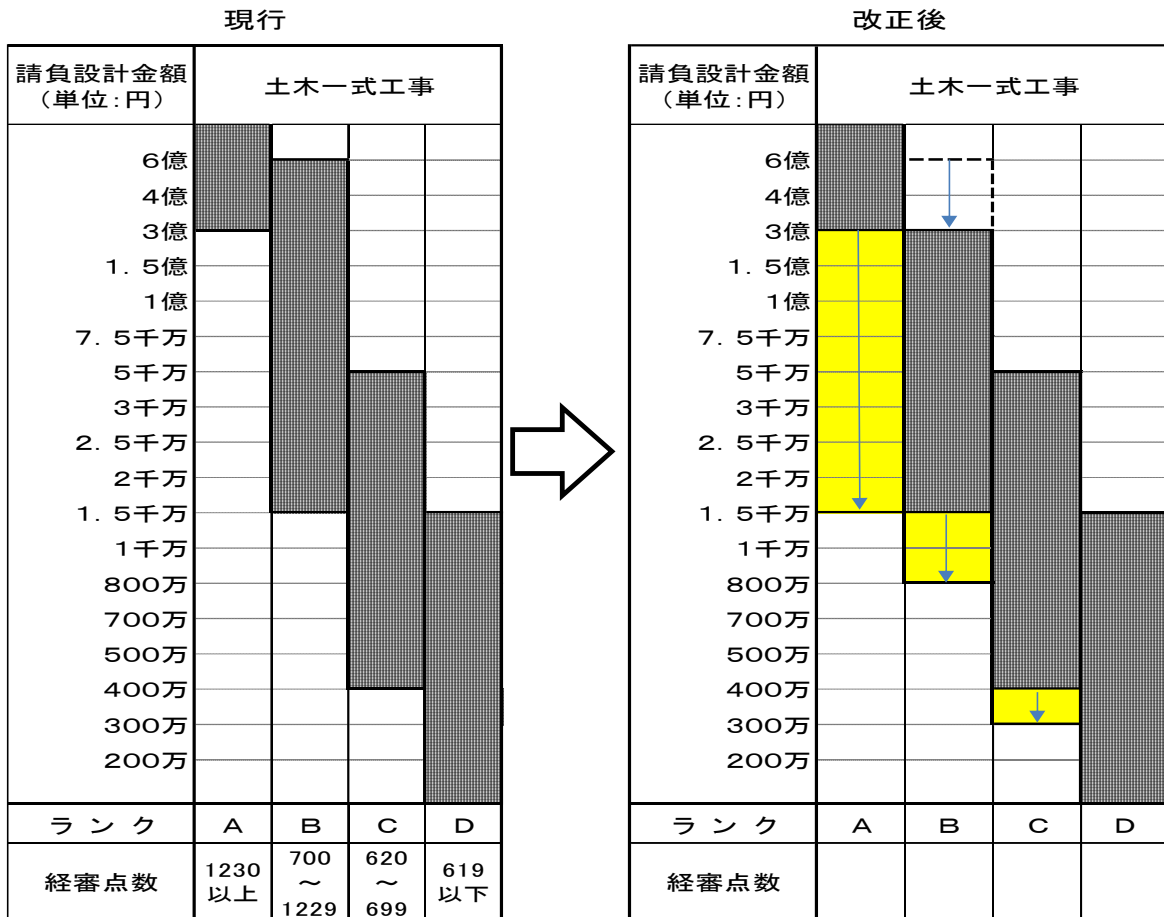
現行

| 請負設計金額（単位:円） | 土木一式工事 | | | |
|---|---|---|---|---|
| 6億 | | | | |
| 4億 | | | | |
| 3億 | | | | |
| 1．5億 | | | | |
| 1億 | | | | |
| 7．5千万 | | | | |
| 5千万 | | | | |
| 3千万 | | | | |
| 2．5千万 | | | | |
| 2千万 | | | | |
| 1．5千万 | | | | |
| 1千万 | | | | |
| 800万 | | | | |
| 700万 | | | | |
| 500万 | | | | |
| 400万 | | | | |
| 300万 | | | | |
| 200万 | | | | |
| ランク | A | B | C | D |
| 経審点数 | 1230以上 | 700～1229 | 620～699 | 619以下 |

改正後

| 請負設計金額（単位:円） | 土木一式工事 | | | |
|---|---|---|---|---|
| 6億 | | | | |
| 4億 | | | | |
| 3億 | | | | |
| 1．5億 | | | | |
| 1億 | | | | |
| 7．5千万 | | | | |
| 5千万 | | | | |
| 3千万 | | | | |
| 2．5千万 | | | | |
| 2千万 | | | | |
| 1．5千万 | | | | |
| 1千万 | | | | |
| 800万 | | | | |
| 700万 | | | | |
| 500万 | | | | |
| 400万 | | | | |
| 300万 | | | | |
| 200万 | | | | |
| ランク | A | B | C | D |
| 経審点数 | | | | |